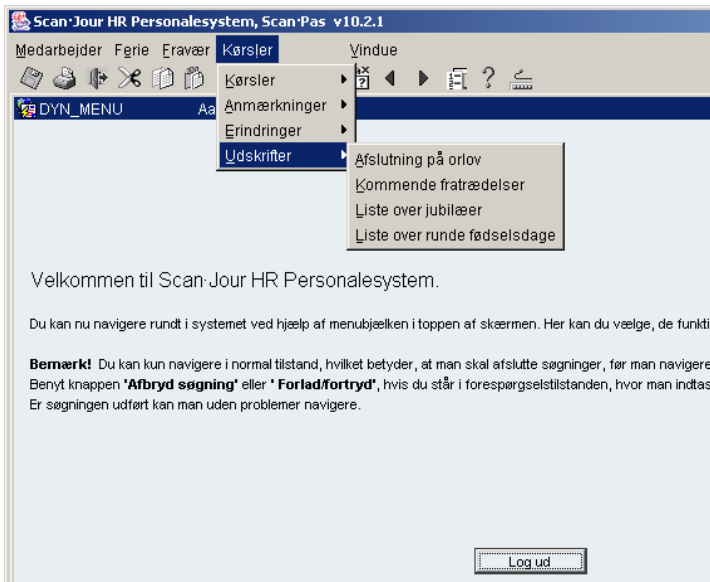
Scan·Jour HR Personalesystem, Scan·Pas v10.2.1

Medarbejder Ferie Fravær Kørsler Vindue

DYN_MENU Aa

Kørsler
Anmærkninger
Erindringer
Udskrifter

Afslutning på orlov
Kommende fratrædelser
Liste over jubilæer
Liste over runde fødselsdage

Velkommen til Scan·Jour HR Personalesystem.

Du kan nu navigere rundt i systemet ved hjælp af menubjælken i toppen af skærmen. Her kan du vælge, de funkti

Bemærk! Du kan kun navigere i normal tilstand, hvilket betyder, at man skal afslutte søgninger, før man navigere Benyt knappen 'Afbryd søgning' eller ' Forlad/fortryd', hvis du står i forespørgselstilstanden, hvor man indtas Er søgningen udført kan man uden problemer navigere.

Log ud